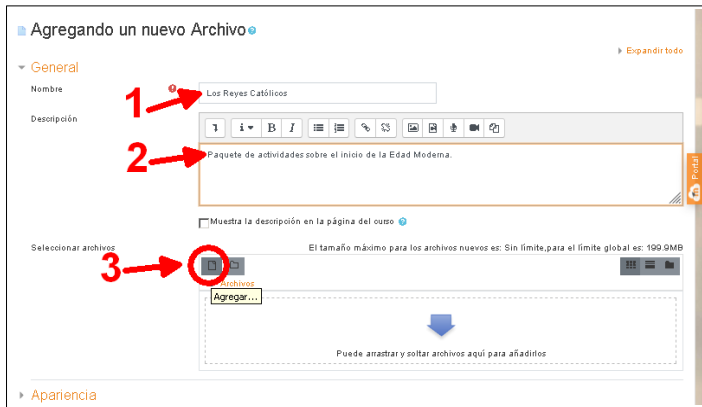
Agregando un nuevo Archivo

▸ Expandir todo

▾ General

Nombre

1

Los Reyes Católicos

Descripción

B I

2

Paquete de actividades sobre el inicio de la Edad Moderna.

Muestra la descripción en la página del curso

Seleccionar archivos

El tamaño máximo para los archivos nuevos es: Sin límite, para el límite global es: 199.9MB

3

Archivos

Agregar...

Puede arrastrar y soltar archivos aquí para añadirlos

▸ Apariencia

Portal